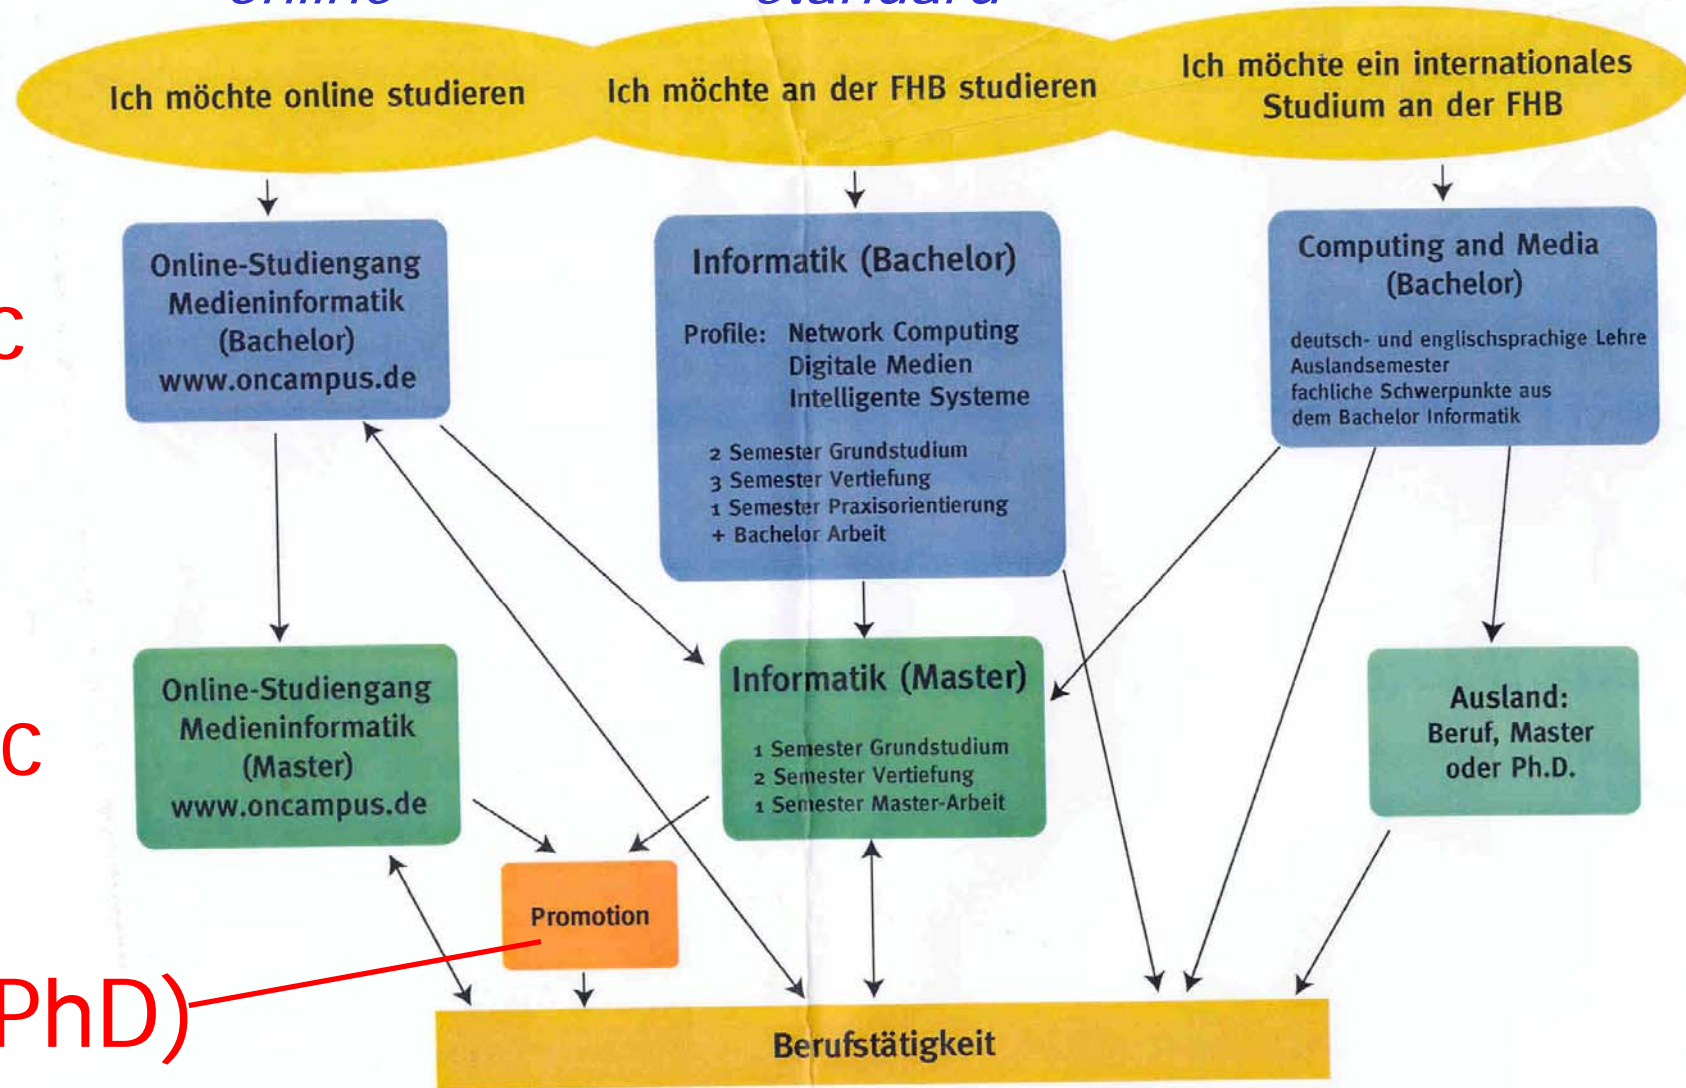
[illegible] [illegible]

Ich möchte online studieren

Ich möchte an der FHB studieren

Ich möchte ein internationales Studium an der FHB

c

Online-Studiengang Medieninformatik (Bachelor) www.oncampus.de

Informatik (Bachelor)

Profile: Network Computing
Digitale Medien
Intelligente Systeme

2 Semester Grundstudium
3 Semester Vertiefung
1 Semester Praxisorientierung
+ Bachelor Arbeit

Computing and Media (Bachelor)

deutsch- und englischsprachige Lehre
Auslandsemester
fachliche Schwerpunkte aus dem Bachelor Informatik

c

Online-Studiengang Medieninformatik (Master) www.oncampus.de

Informatik (Master)

1 Semester Grundstudium
2 Semester Vertiefung
1 Semester Master-Arbeit

Ausland: Beruf, Master oder Ph.D.

Promotion

PhD)

Berufstätigkeit